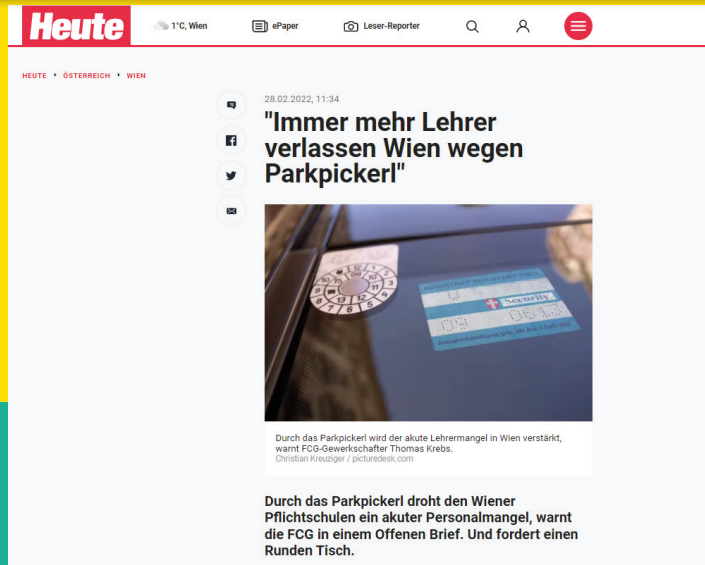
Heute

1°C, Wien

ePaper

Leser-Reporter

HEUTE › ÖSTERREICH › WIEN

28.02.2022, 11:34

"Immer mehr Lehrer verlassen Wien wegen Parkpickerl"

Security

Durch das Parkpickerl wird der akute Lehrermangel in Wien verstärkt, warnt FCG-Gewerkschafter Thomas Krebs.
Christian Kreuziger / picturedesk.com

Durch das Parkpickerl droht den Wiener Pflichtschulen ein akuter Personalmangel, warnt die FCG in einem Offenen Brief. Und fordert einen Runden Tisch.